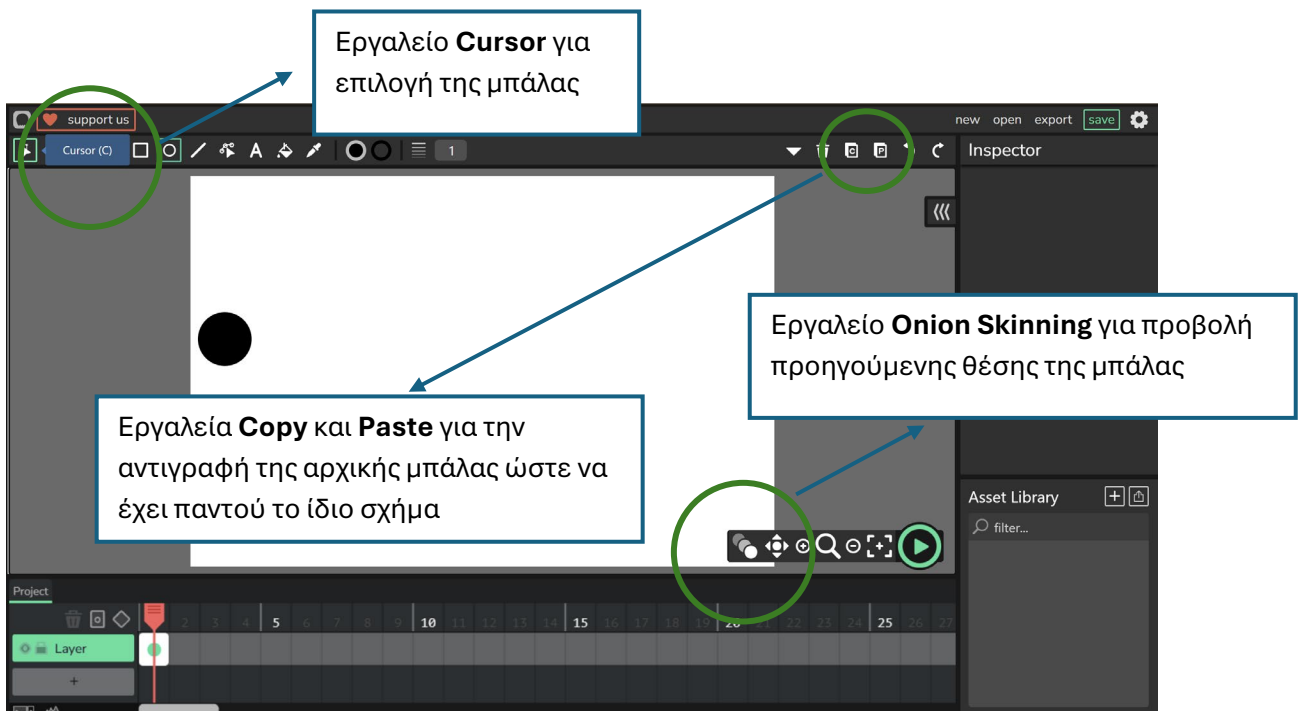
Εργαλείο **Cursor** για επιλογή της μπάλας

support us

Cursor (C)

1

new open export save

Inspector

Εργαλείο **Onion Skinning** για προβολή προηγούμενης θέσης της μπάλας

Εργαλεία **Copy** και **Paste** για την αντιγραφή της αρχικής μπάλας ώστε να έχει παντού το ίδιο σχήμα

Asset Library

filter...

Project

2 3 4 5 6 7 8 9 10 11 12 13 14 15 16 17 18 19 20 21 22 23 24 25 26 27

Layer

+